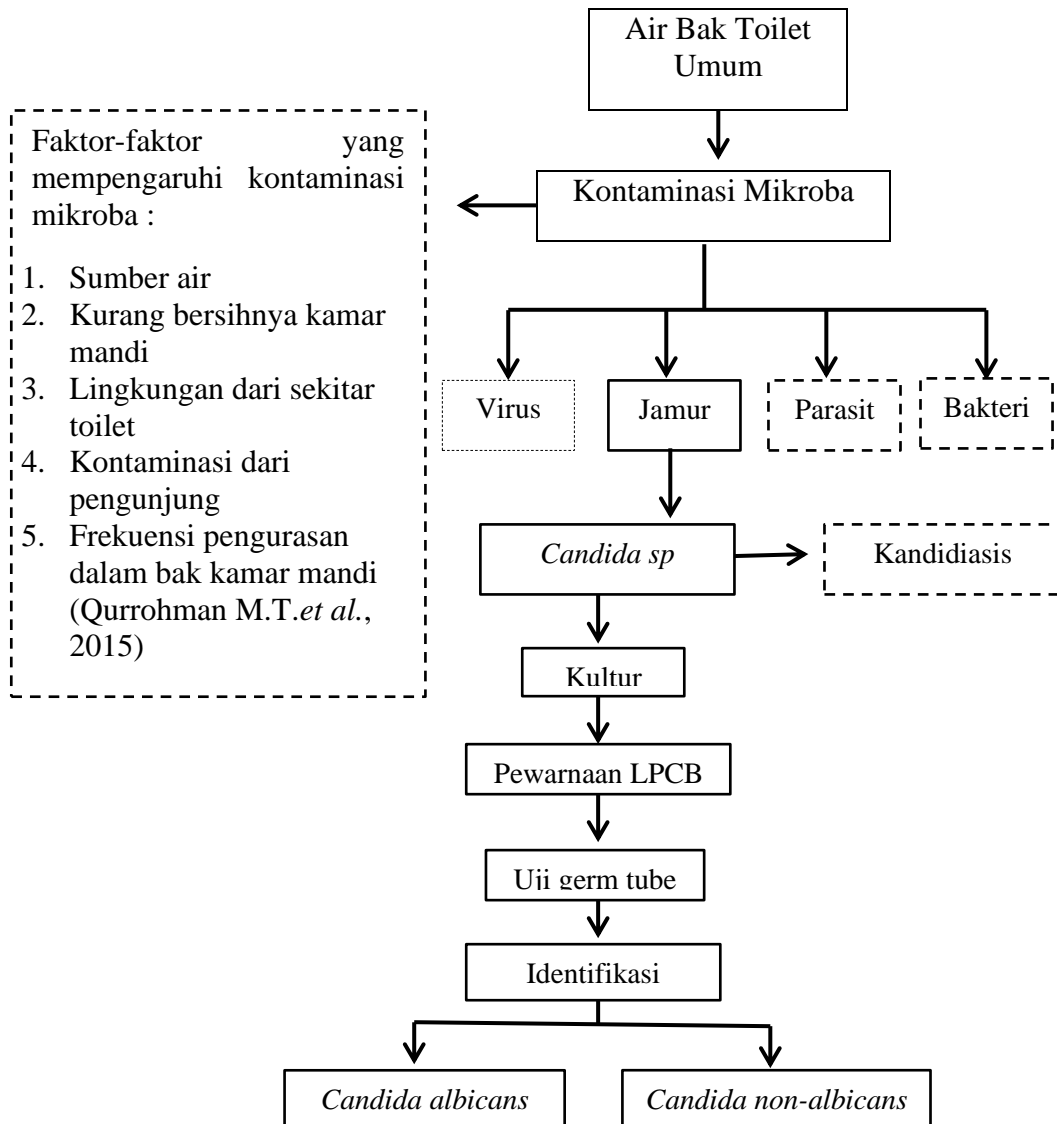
Air Bak Toilet Umum

Kontaminasi Mikroba

Faktor-faktor yang mempengaruhi kontaminasi mikroba :

1. Sumber air
2. Kurang bersihnya kamar mandi
3. Lingkungan dari sekitar toilet
4. Kontaminasi dari pengunjung
5. Frekuensi pengurasan dalam bak kamar mandi (Qurrohman M.T.*et al.*, 2015)

Virus

Jamur

Parasit

Bakteri

*Candida sp*

Kandidiasis

Kultur

Pewarnaan LPCB

Uji germ tube

Identifikasi

*Candida albicans*

*Candida non-albicans*